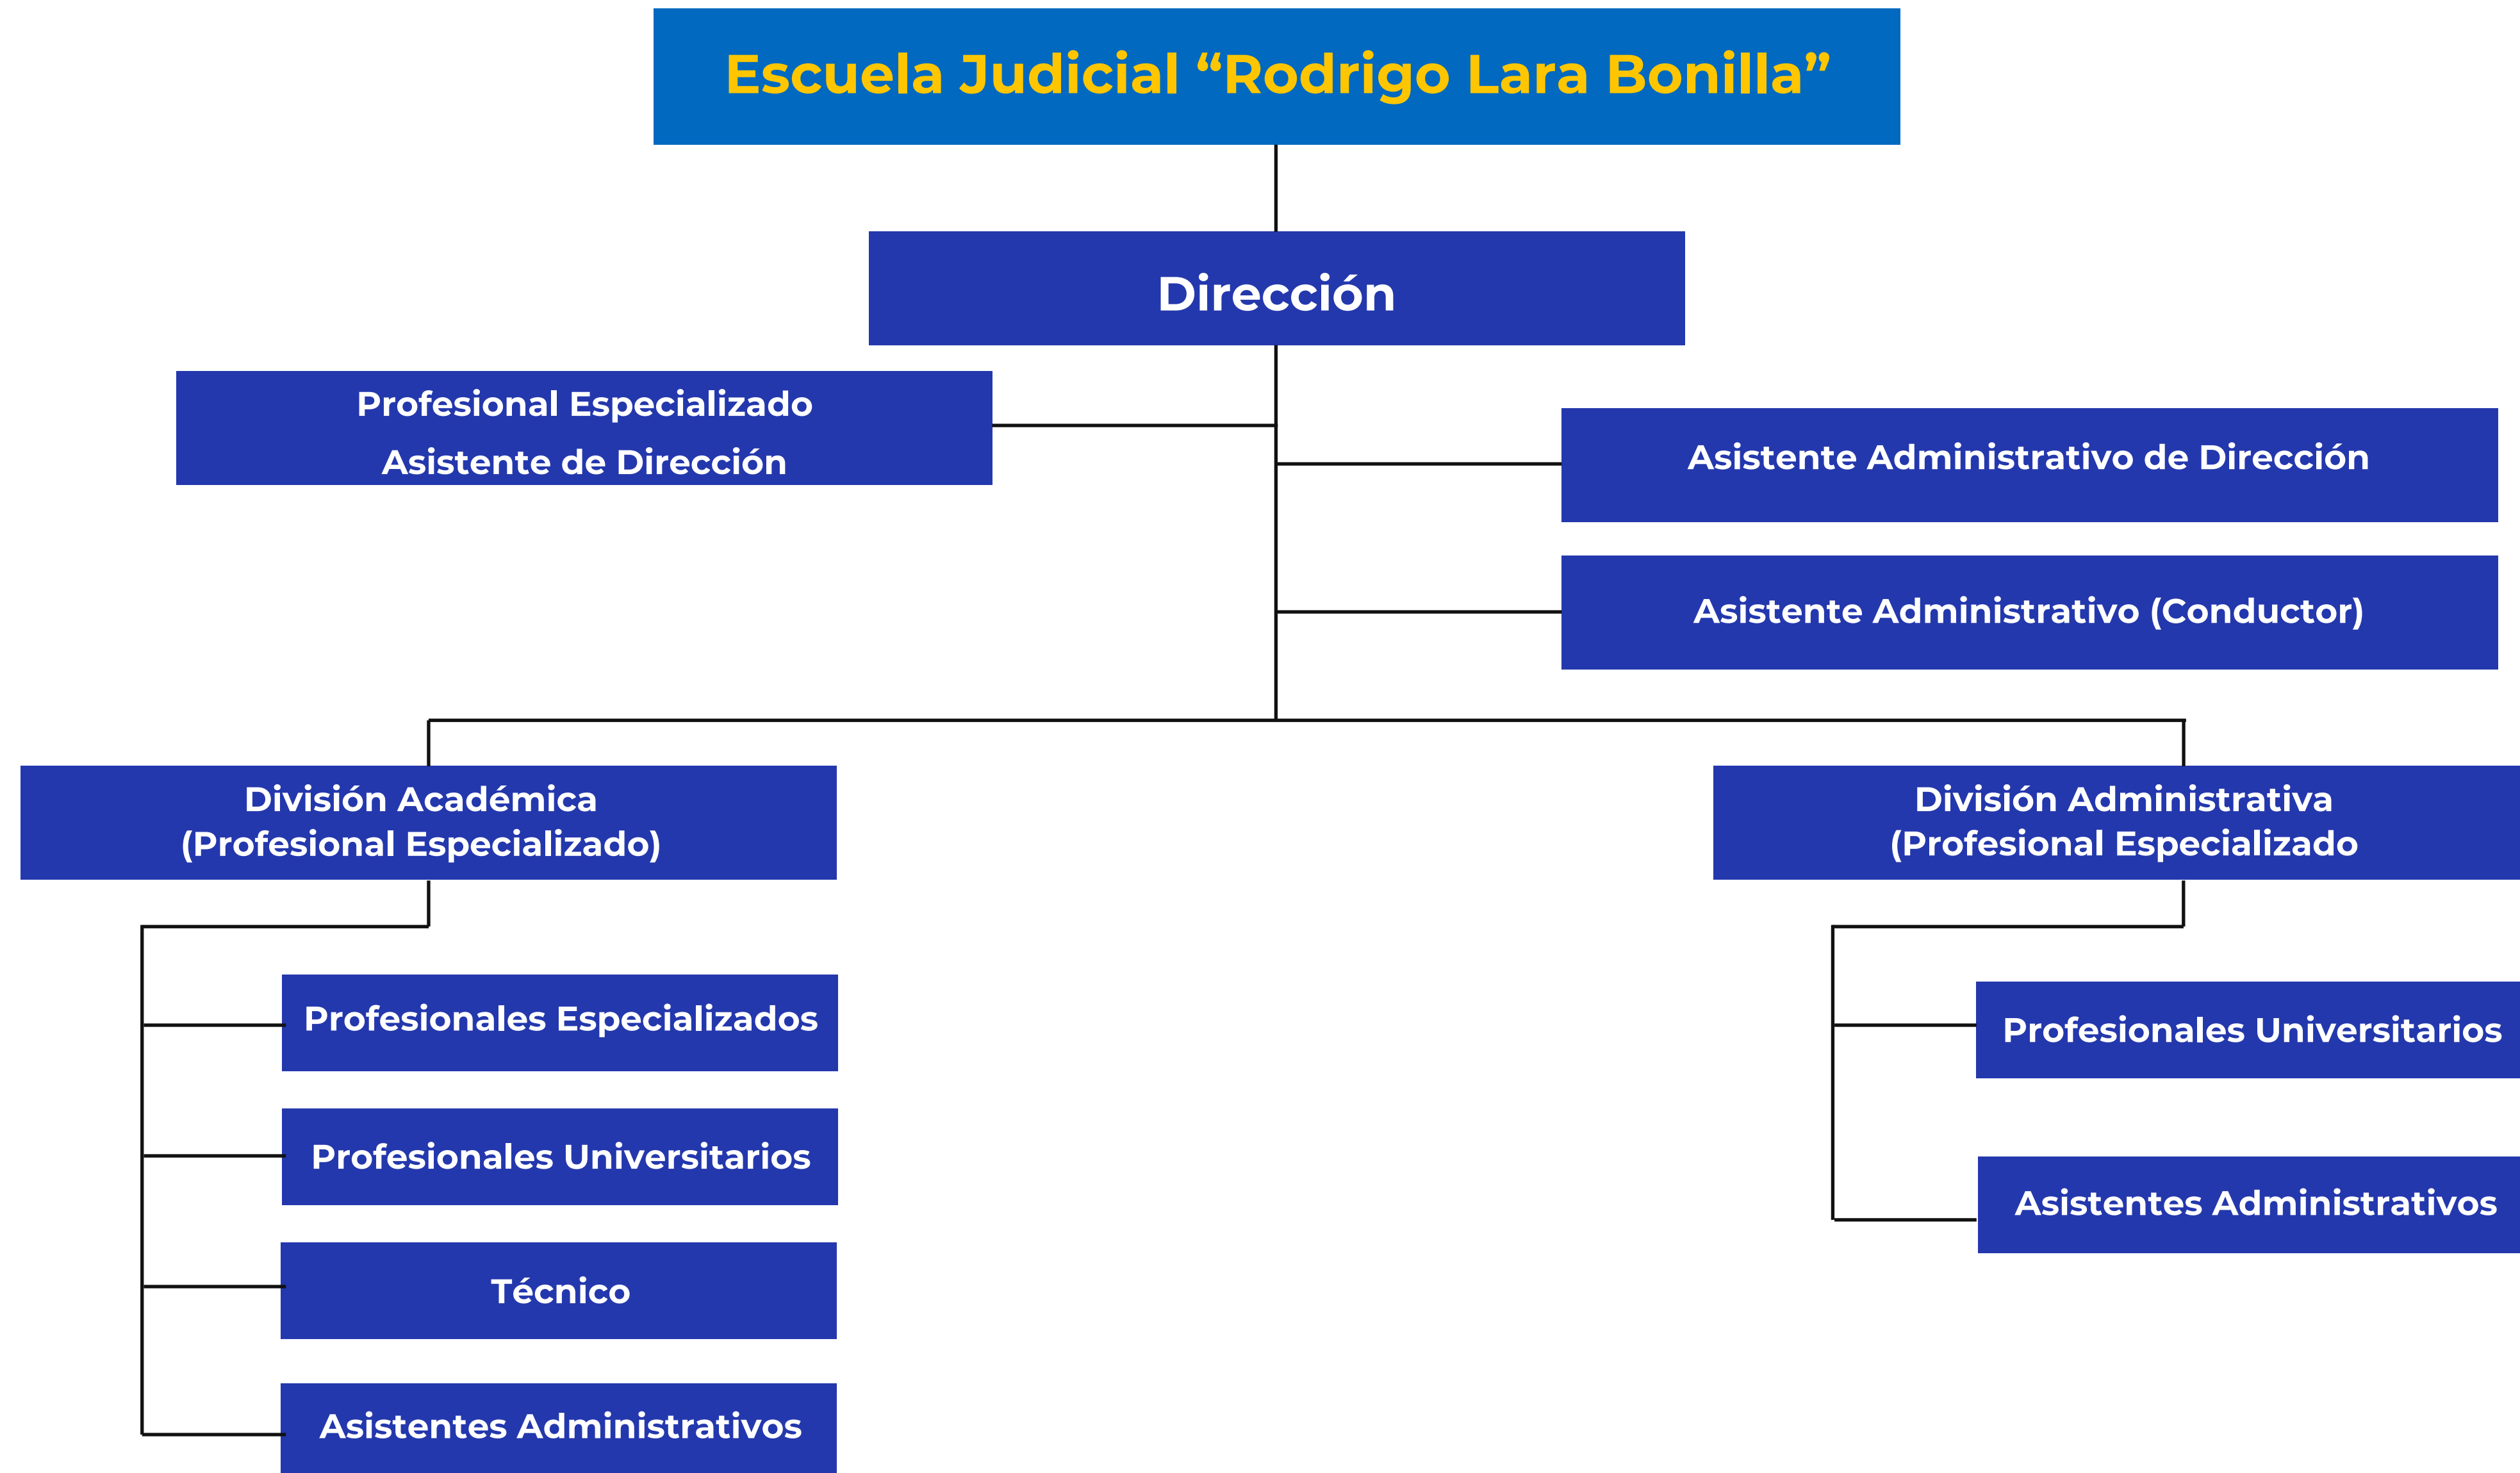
Escuela Judicial “Rodrigo Lara Bonilla”

Dirección

Profesional Especializado
Asistente de Dirección

Asistente Administrativo de Dirección

Asistente Administrativo (Conductor)

División Académica
(Profesional Especializado)

División Administrativa
(Profesional Especializado

Profesionales Especializados

Profesionales Universitarios

Técnico

Asistentes Administrativos

Profesionales Universitarios

Asistentes Administrativos